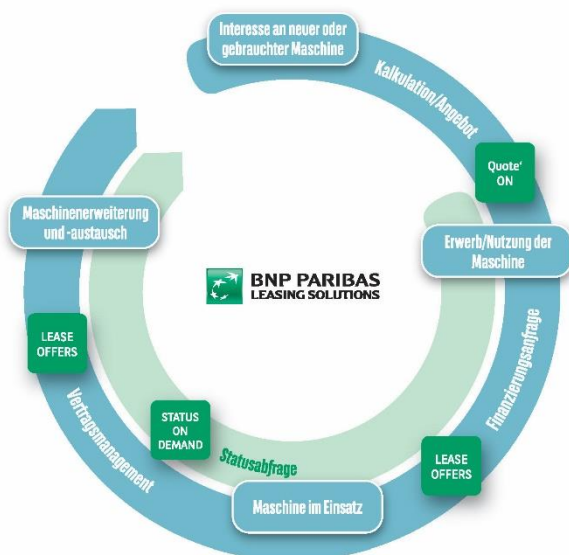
Interesse an neuer oder gebrauchter Maschine

Kalkulation/Angebot

Quote' ON

Erwerb/Nutzung der Maschine

Finanzierungsanfrage

LEASE OFFERS

Maschine im Einsatz

Statusabfrage

STATUS ON DEMAND

Vertragsmanagement

LEASE OFFERS

Maschinenerweiterung und -austausch

BNP PARIBAS
LEASING SOLUTIONS